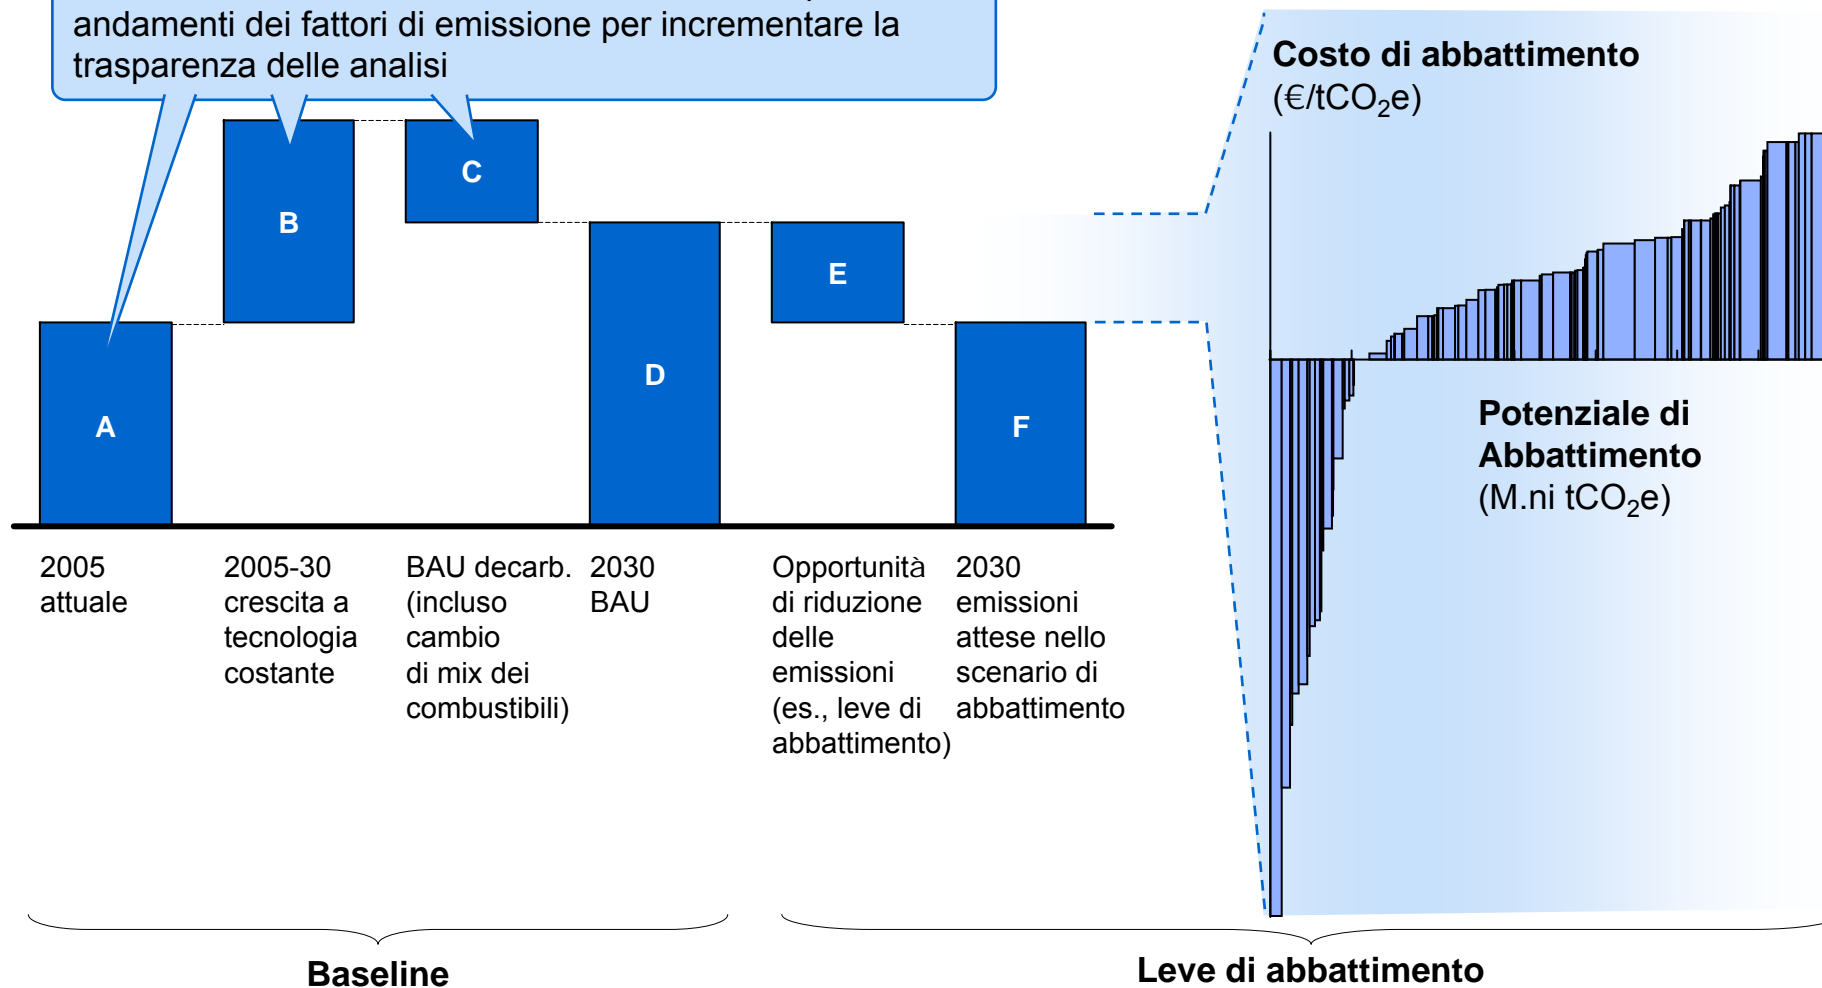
andamenti dei fattori di emissione per incrementare la trasparenza delle analisi

Costo di abbattimento
(€/t$CO_2$e)

A

B

C

D

E

F

Potenziale di Abbattimento
(M.ni t$CO_2$e)

2005 attuale

2005-30 crescita a tecnologia costante

BAU decarb. (incluso cambio di mix dei combustibili)

2030 BAU

Opportunità di riduzione delle emissioni (es., leve di abbattimento)

2030 emissioni attese nello scenario di abbattimento

Baseline

Leve di abbattimento